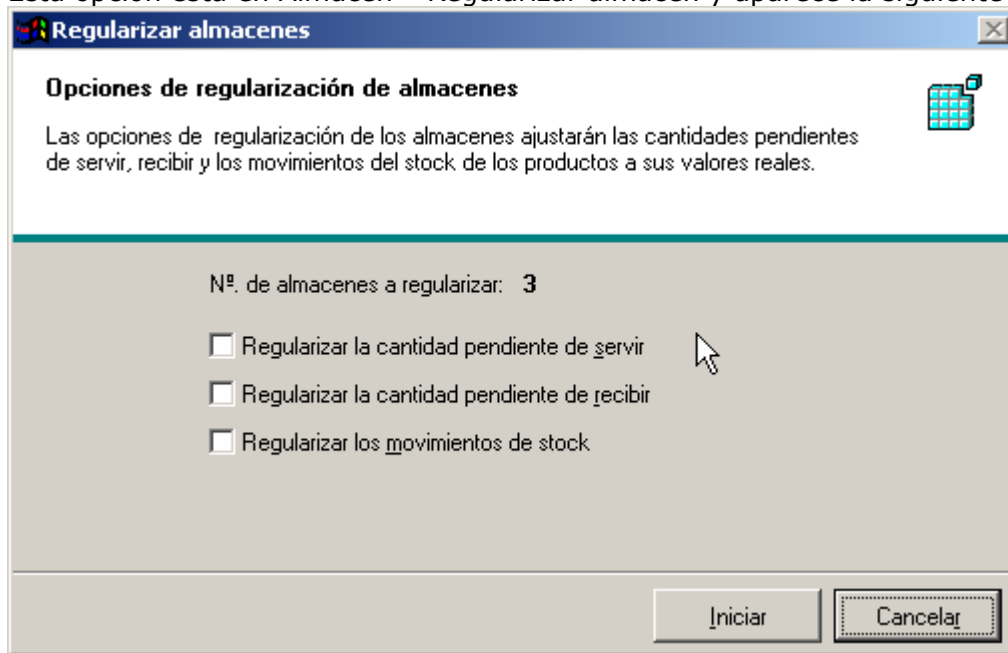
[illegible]

Regularizar almacenes

Opciones de regularización de almacenes

Las opciones de regularización de los almacenes ajustarán las cantidades pendientes de servir, recibir y los movimientos del stock de los productos a sus valores reales.

Nº. de almacenes a regularizar: 3

Regularizar la cantidad pendiente de servir

Regularizar la cantidad pendiente de recibir

Regularizar los movimientos de stock

Iniciar

Cancelar